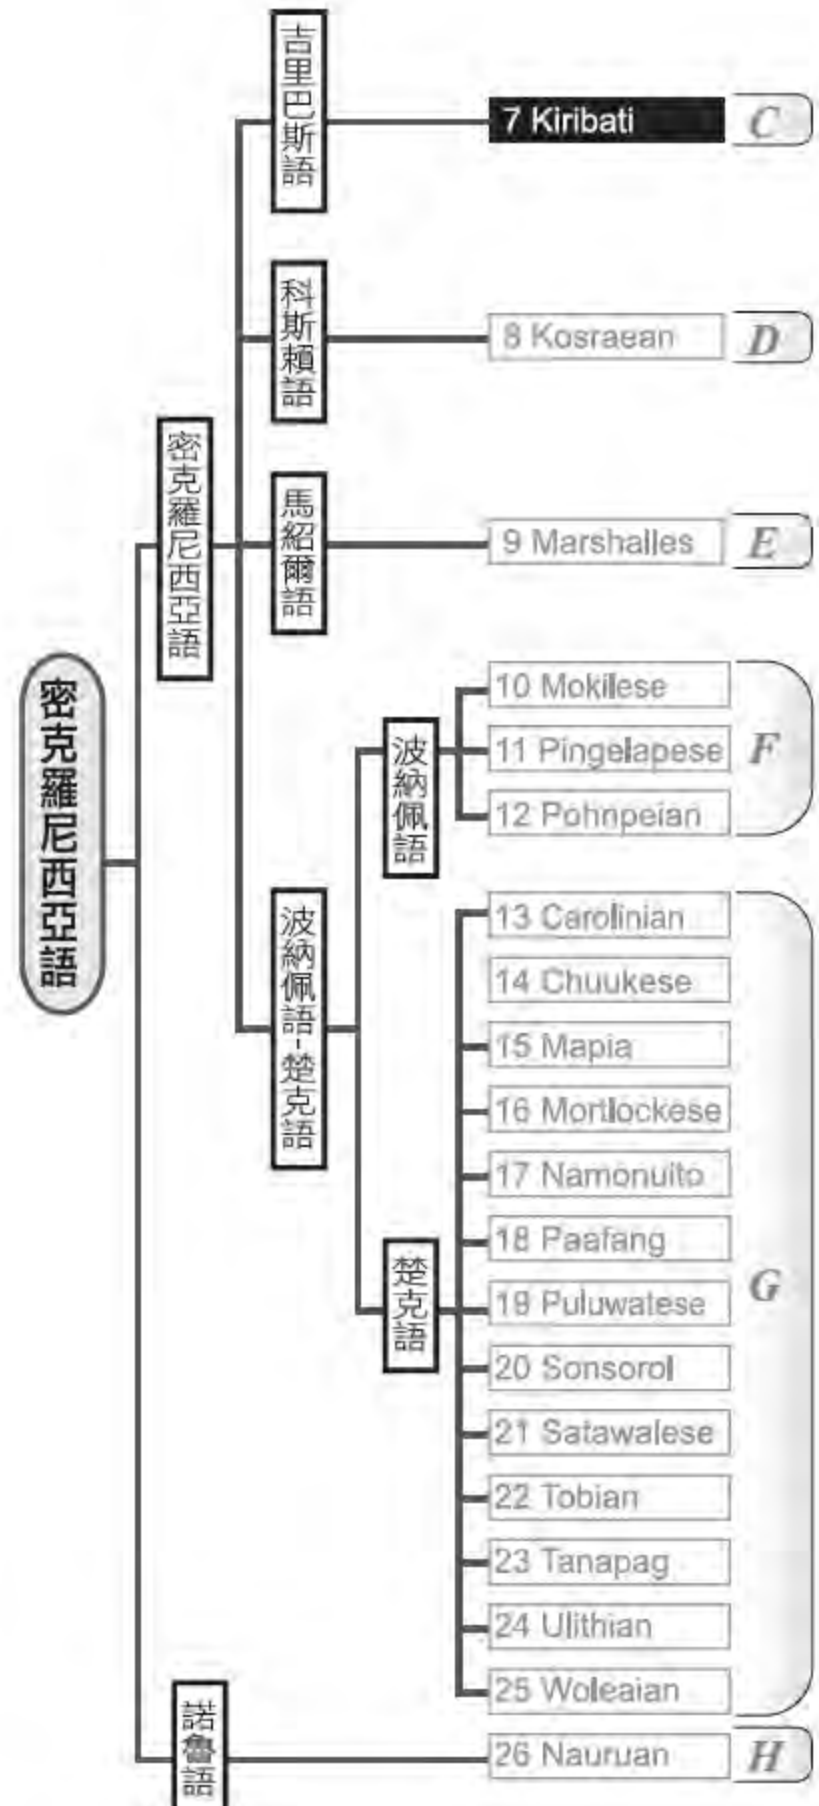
密克羅尼西亞語

密克羅尼西亞語

吉里巴斯語
7 Kiribati
C

科斯賴語
8 Kosraean
D

馬紹爾語
9 Marshalles
E

波納佩語-楚克語

波納佩語
10 Mokilese
11 Pingelapese
12 Pohnpeian
F

楚克語
13 Carolinian
14 Chuukese
15 Mapia
16 Mortlockese
17 Namonuito
18 Paafang
19 Puluwatese
20 Sonsorol
21 Satawalese
22 Tobian
23 Tanapag
24 Ulithian
25 Woleaian
G

諾魯語
26 Nauruan
H